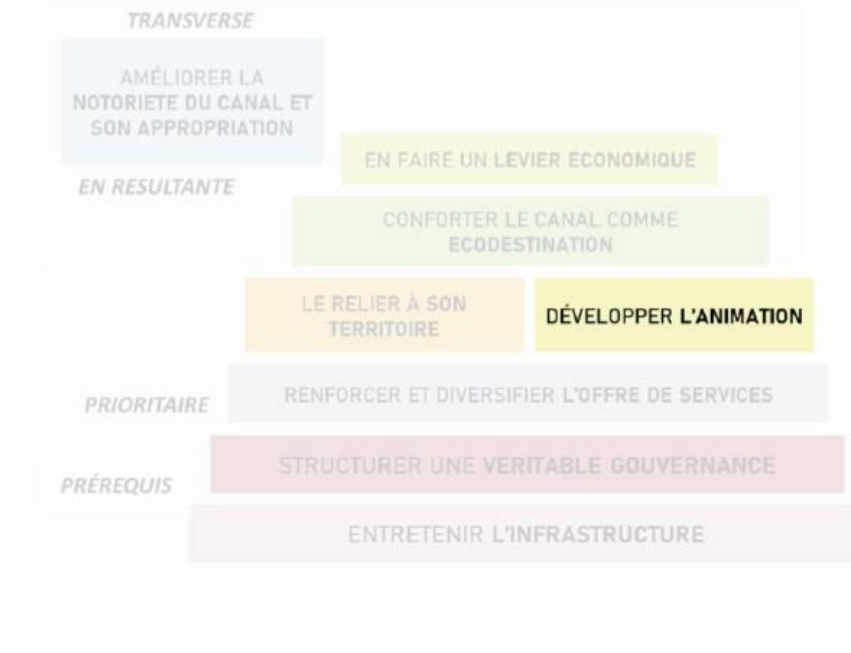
TRANSVERSE

AMÉLIORER LA NOTORIETE DU CANAL ET SON APPROPRIATION

EN FAIRE UN LEVIER ECONOMIQUE

EN RESULTANTE

CONFORTER LE CANAL COMME ECODESTINATION

LE RELIER À SON TERRITOIRE

DÉVELOPPER L'ANIMATION

PRIORITAIRE

RENFORCER ET DIVERSIFIER L'OFFRE DE SERVICES

PRÉREQUIS

STRUCTURER UNE VERITABLE GOUVERNANCE

ENTRETENIR L'INFRASTRUCTURE